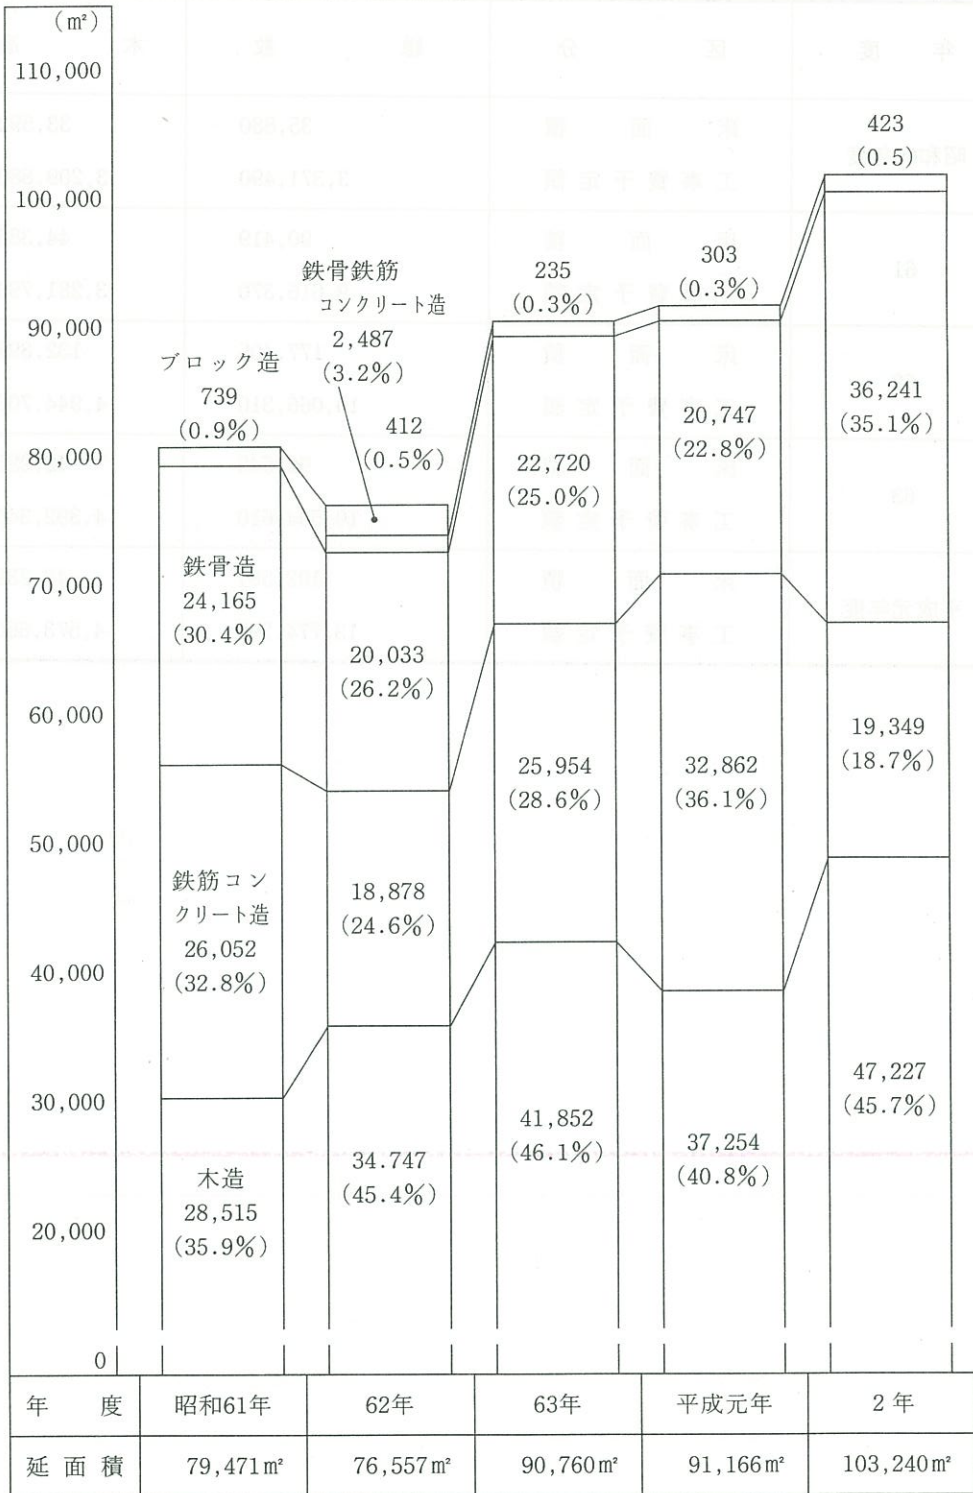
(m²)
110,000
100,000
90,000
80,000
70,000
60,000
50,000
40,000
30,000
20,000
0

ブロック造
739
(0.9%)

鉄骨造
24,165
(30.4%)

鉄筋コンクリート造
26,052
(32.8%)

木造
28,515
(35.9%)

鉄骨鉄筋コンクリート造
2,487
(3.2%)

412
(0.5%)

20,033
(26.2%)

18,878
(24.6%)

34.747
(45.4%)

235
(0.3%)

22,720
(25.0%)

25,954
(28.6%)

41,852
(46.1%)

303
(0.3%)

20,747
(22.8%)

32,862
(36.1%)

37,254
(40.8%)

423
(0.5)

36,241
(35.1%)

19,349
(18.7%)

47,227
(45.7%)

| 年　度 | 昭和61年 | 62年 | 63年 | 平成元年 | 2年 |
|---|---|---|---|---|---|
| 延面積 | 79,471m² | 76,557m² | 90,760m² | 91,166m² | 103,240m² |